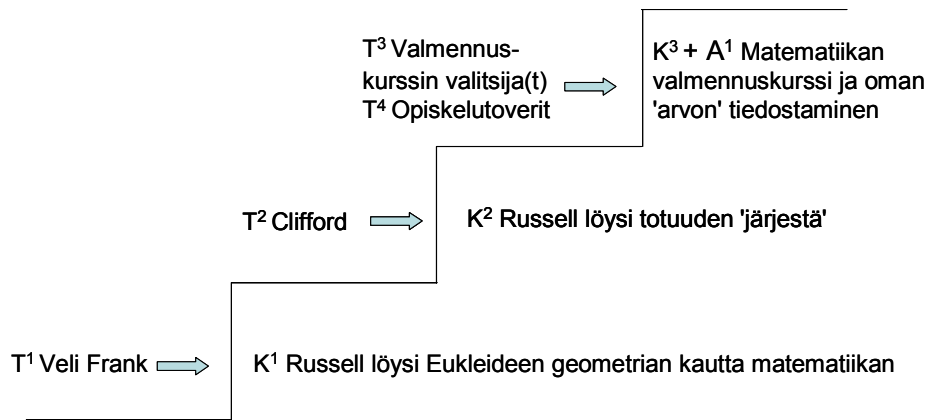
$T^3$ Valmennuskurssin valitsija(t)
$T^4$ Opiskelutoverit

$K^3 + A^1$ Matematiikan valmennuskurssi ja oman 'arvon' tiedostaminen

$T^2$ Clifford

$K^2$ Russell löysi totuuden 'järjestä'

$T^1$ Veli Frank

$K^1$ Russell löysi Eukleideen geometrian kautta matematiikan